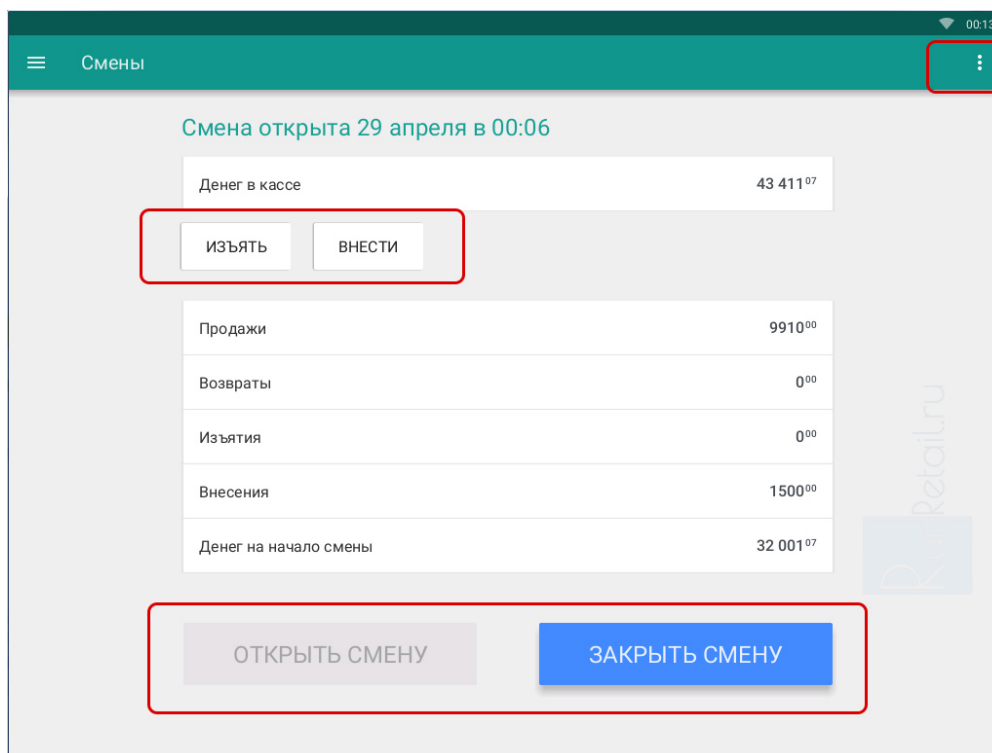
00:13

Смены

Смена открыта 29 апреля в 00:06

Денег в кассе 43 411$^{07}$

ИЗЪЯТЬ ВНЕСТИ

Продажи 9910$^{00}$

Возвраты 0$^{00}$

Изъятия 0$^{00}$

Внесения 1500$^{00}$

Денег на начало смены 32 001$^{07}$

ОТКРЫТЬ СМЕНУ ЗАКРЫТЬ СМЕНУ

RusRetail.ru